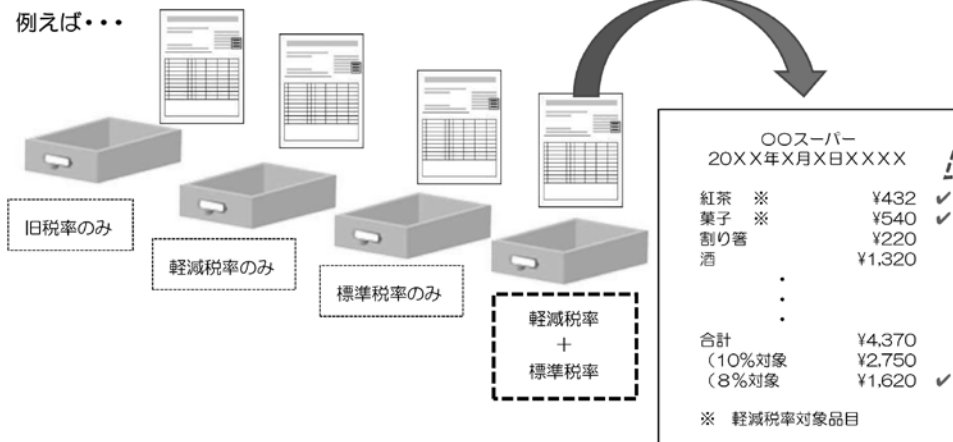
例えば・・・

旧税率のみ

軽減税率のみ

標準税率のみ

軽減税率
+
標準税率

〇〇スーパー
20XX年X月X日XXXX

| | | |
|---|---|---|
| 紅茶 ※ | ¥432 | ✔ |
| 菓子 ※ | ¥540 | ✔ |
| 割り箸 | ¥220 | |
| 酒 | ¥1,320 | |
| ・ | | |
| ・ | | |
| ・ | | |
| 合計 | ¥4,370 | |
| (10%対象 | ¥2,750 | |
| (8%対象 | ¥1,620 | ✔ |

※ 軽減税率対象品目